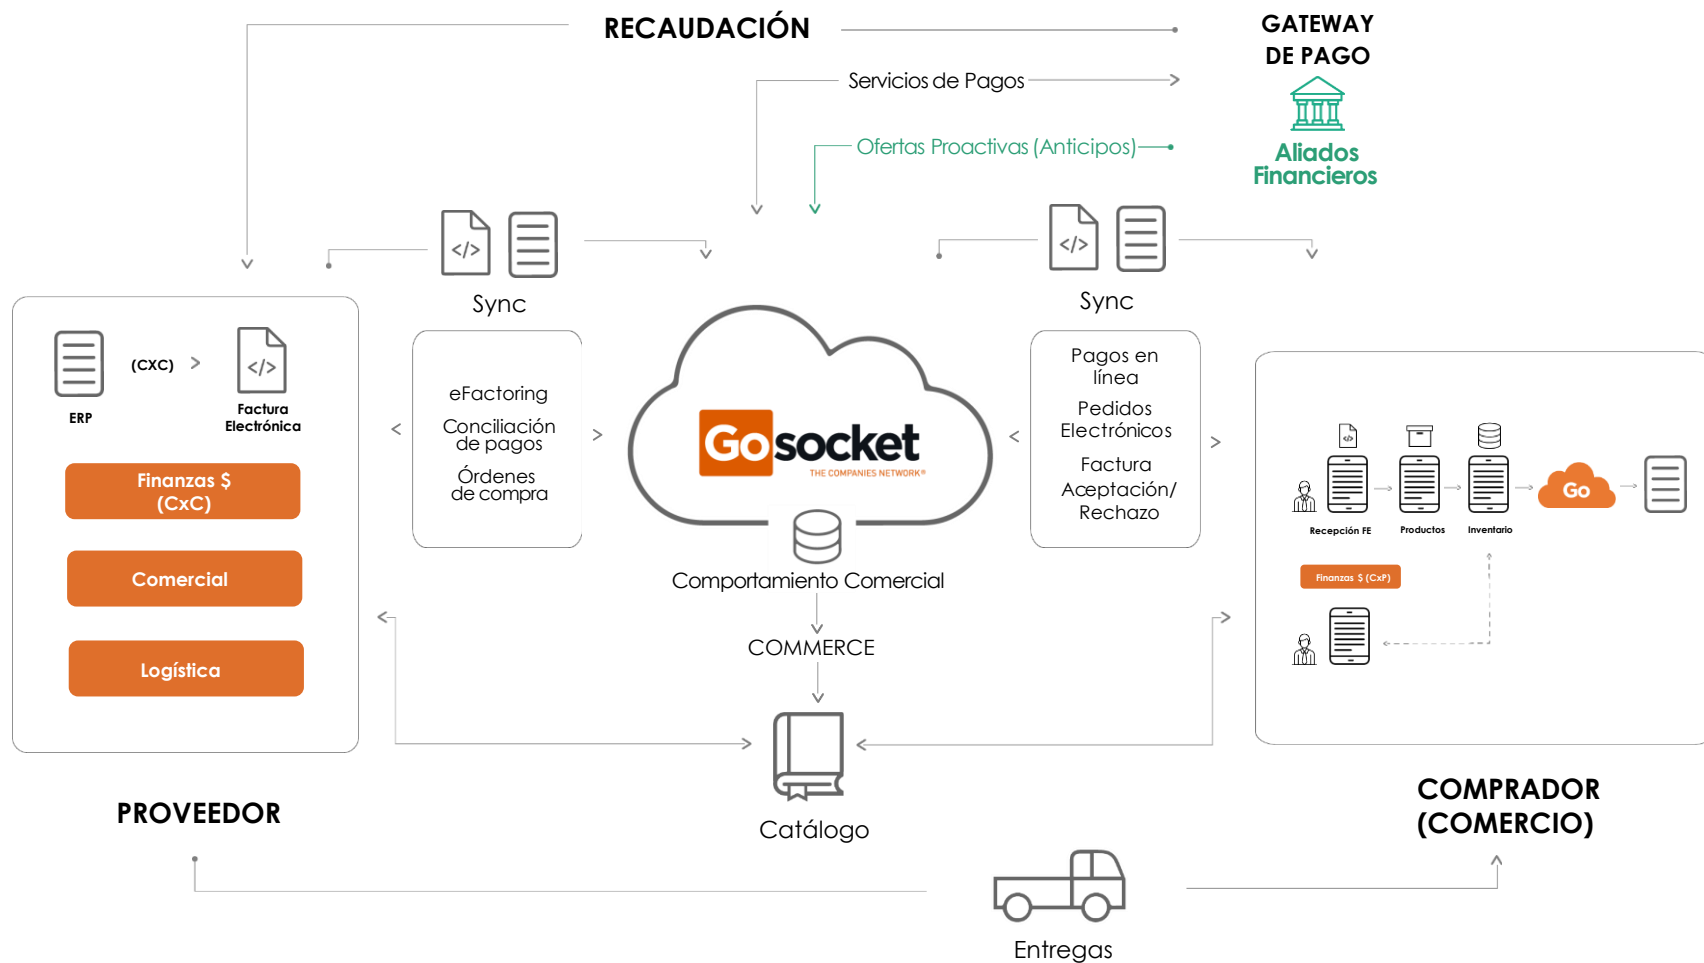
RECAUDACIÓN

GATEWAY DE PAGO

Servicios de Pagos

Ofertas Proactivas (Anticipos)

Aliados Financieros

Sync

Sync

ERP

(CXC) >

Factura Electrónica

Finanzas $ (CxC)

Comercial

Logística

eFactoring

Conciliación de pagos

Órdenes de compra

Gosocket

THE COMPANIES NETWORK

Pagos en línea

Pedidos Electrónicos

Factura Aceptación/ Rechazo

Recepción FE

Productos

Inventario

Go

Finanzas $ (CxP)

Comportamiento Comercial

COMMERCE

Catálogo

PROVEEDOR

COMPRADOR (COMERCIO)

Entregas